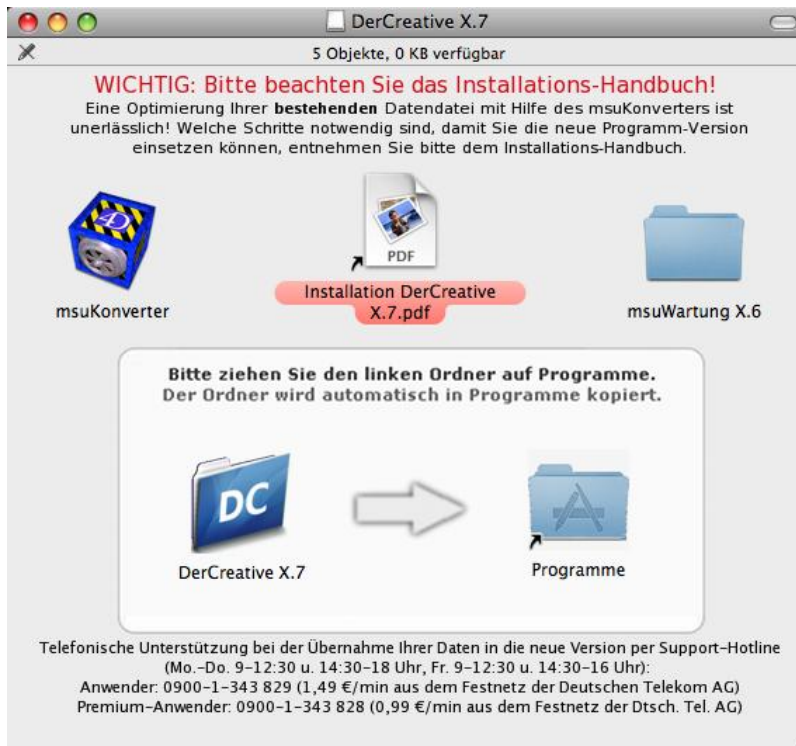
DerCreative X.7

5 Objekte, 0 KB verfügbar

WICHTIG: Bitte beachten Sie das Installations-Handbuch!

Eine Optimierung Ihrer **bestehenden** Datendatei mit Hilfe des msuKonverters ist unerlässlich! Welche Schritte notwendig sind, damit Sie die neue Programm-Version einsetzen können, entnehmen Sie bitte dem Installations-Handbuch.

PDF

msuKonverter

Installation DerCreative X.7.pdf

msuWartung X.6

Bitte ziehen Sie den linken Ordner auf Programme.
Der Ordner wird automatisch in Programme kopiert.

DC

DerCreative X.7

Programme

Telefonische Unterstützung bei der Übernahme Ihrer Daten in die neue Version per Support-Hotline (Mo.-Do. 9-12:30 u. 14:30-18 Uhr, Fr. 9-12:30 u. 14:30-16 Uhr):
Anwender: 0900-1-343 829 (1,49 €/min aus dem Festnetz der Deutschen Telekom AG)
Premium-Anwender: 0900-1-343 828 (0,99 €/min aus dem Festnetz der Dtsch. Tel. AG)